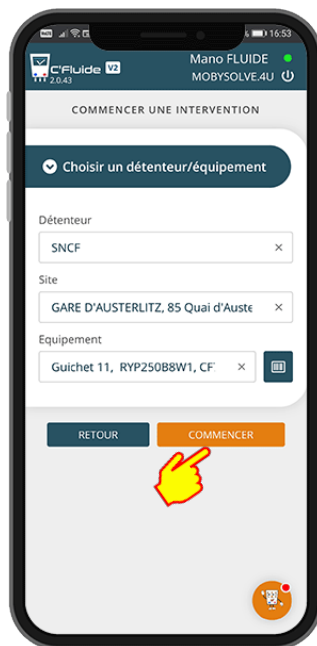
16:53

C'Fluide V2
2.0.43

Mano FLUIDE
MOBYSOLVE.4U

COMMENCER UNE INTERVENTION

Choisir un détenteur/équipement

Détenteur
SNCF ×

Site
GARE D'AUSTERLITZ, 85 Quai d'Auste ×

Equipement
Guichet 11, RYP250B8W1, CF ×

RETOUR
COMMENCER